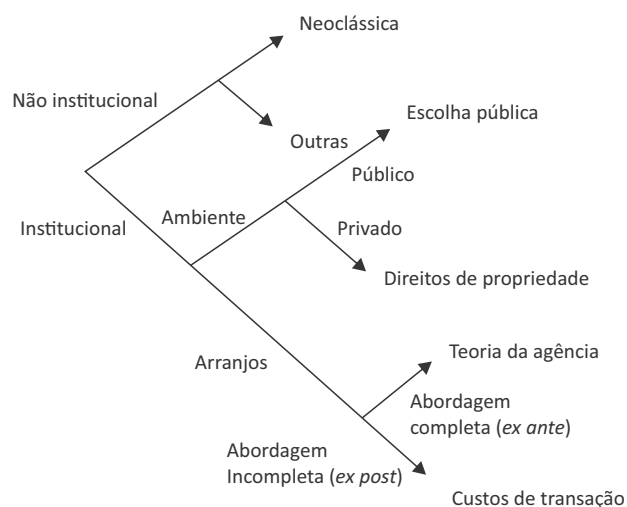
Neoclássica

Não institucional

Outras

Escolha pública

Público

Institucional

Ambiente

Privado

Direitos de propriedade

Arranjos

Teoria da agência

Abordagem completa (*ex ante*)

Abordagem Incompleta (*ex post*)

Custos de transação